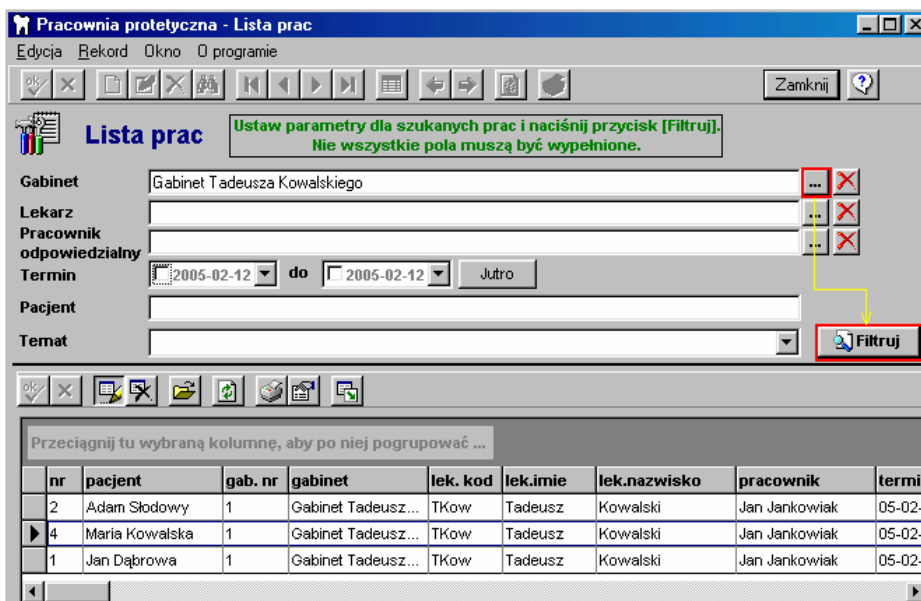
Pracownia protetyczna - Lista prac

Edycja Rekord Okno O programie

Zamknij

Lista prac

Ustaw parametry dla szukanych prac i naciśnij przycisk [Filtruj]. Nie wszystkie pola muszą być wypełnione.

Gabinet Gabinet Tadeusza Kowalskiego

Lekarz

Pracownik odpowiedzialny

Termin 2005-02-12 do 2005-02-12 Jutro

Pacjent

Temat

Filtruj

Przeciągnij tu wybraną kolumnę, aby po niej pogrupować ...

| nr | pacjent | gab. nr | gabinet | lek. kod | lek.imie | lek.nazwisko | pracownik | termi |
|---|---|---|---|---|---|---|---|---|
| 2 | Adam Słodowy | 1 | Gabinet Tadeusz... | TKow | Tadeusz | Kowalski | Jan Jankowiak | 05-02- |
| 4 | Maria Kowalska | 1 | Gabinet Tadeusz... | TKow | Tadeusz | Kowalski | Jan Jankowiak | 05-02- |
| 1 | Jan Dąbrowa | 1 | Gabinet Tadeusz... | TKow | Tadeusz | Kowalski | Jan Jankowiak | 05-02- |